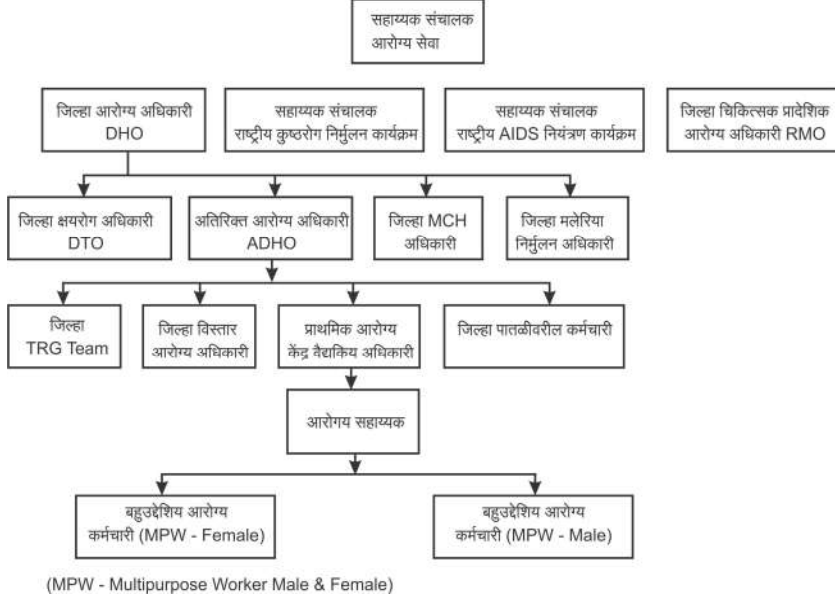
सहाय्यक संचालक आरोग्य सेवा

जिल्हा आरोग्य अधिकारी DHO

सहाय्यक संचालक राष्ट्रीय कुष्ठरोग निर्मुलन कार्यक्रम

सहाय्यक संचालक राष्ट्रीय AIDS नियंत्रण कार्यक्रम

जिल्हा चिकित्सक प्रादेशिक आरोग्य अधिकारी RMO

जिल्हा क्षयरोग अधिकारी DTO

अतिरिक्त आरोग्य अधिकारी ADHO

जिल्हा MCH अधिकारी

जिल्हा मलेरिया निर्मुलन अधिकारी

जिल्हा TRG Team

जिल्हा विस्तार आरोग्य अधिकारी

प्राथमिक आरोग्य केंद्र वैद्यकिय अधिकारी

जिल्हा पातळीवरील कर्मचारी

आरोगय सहाय्यक

बहुउद्देशिय आरोग्य कर्मचारी (MPW - Female)

बहुउद्देशिय आरोग्य कर्मचारी (MPW - Male)

(MPW - Multipurpose Worker Male & Female)